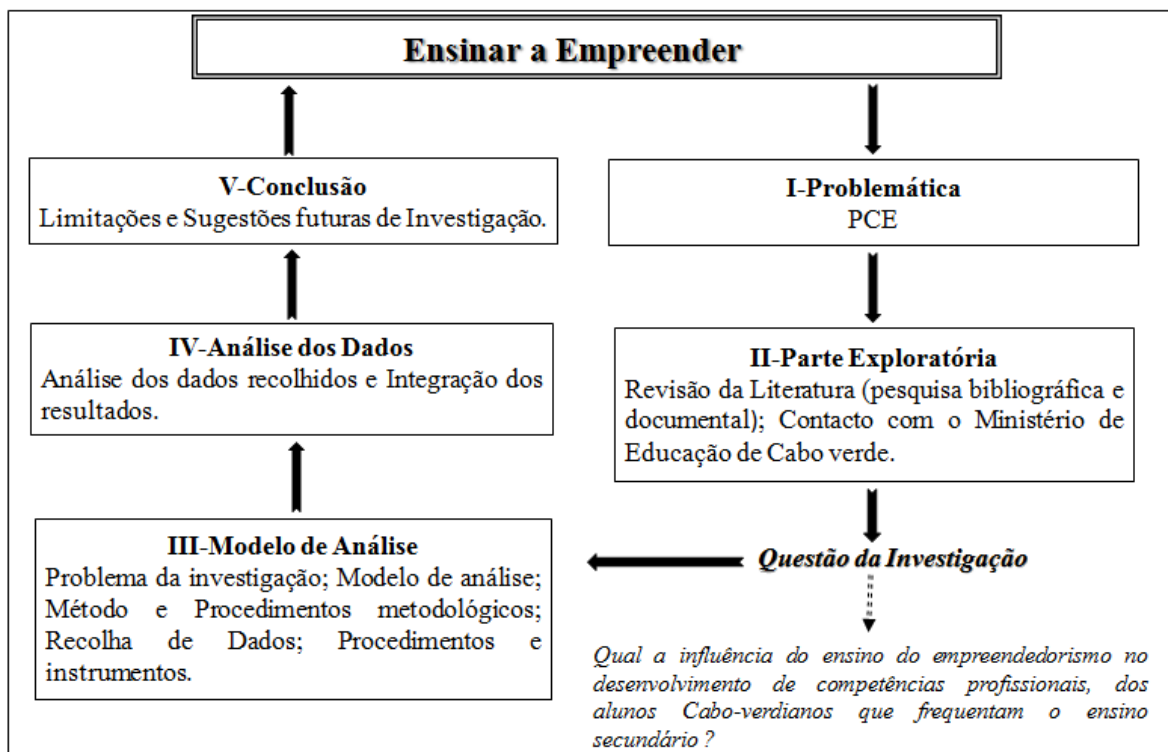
Ensinar a Empreender

V-Conclusão
Limitações e Sugestões futuras de Investigação.

I-Problemática
PCE

IV-Análise dos Dados
Análise dos dados recolhidos e Integração dos resultados.

II-Parte Exploratória
Revisão da Literatura (pesquisa bibliográfica e documental); Contacto com o Ministério de Educação de Cabo verde.

III-Modelo de Análise
Problema da investigação; Modelo de análise; Método e Procedimentos metodológicos; Recolha de Dados; Procedimentos e instrumentos.

Questão da Investigação

Qual a influência do ensino do empreendedorismo no desenvolvimento de competências profissionais, dos alunos Cabo-verdianos que frequentam o ensino secundário ?